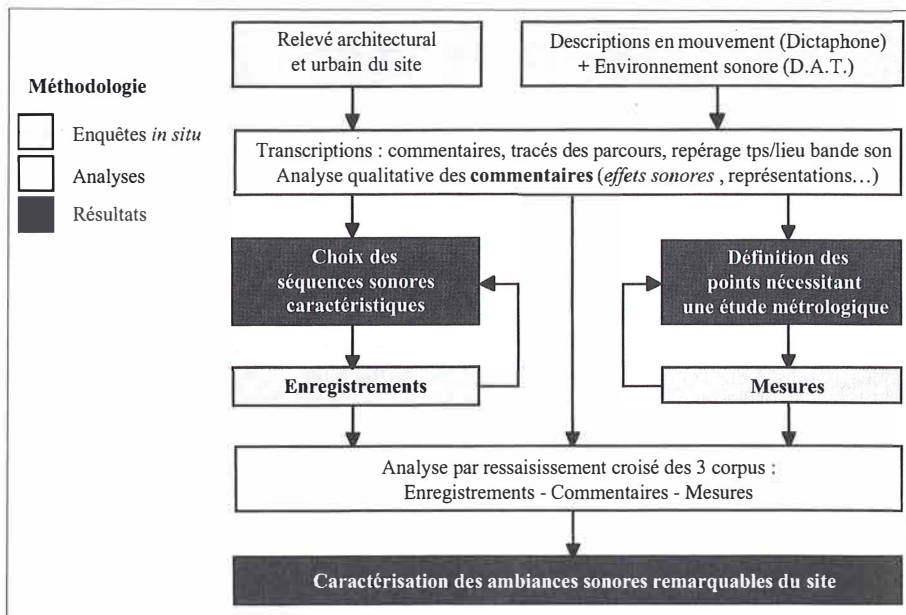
Méthodologie

Enquêtes *in situ*

Analyses

Résultats

Relevé architectural et urbain du site

Descriptions en mouvement (Dictaphone) + Environnement sonore (D.A.T.)

Transcriptions : commentaires, tracés des parcours, repérage tps/lieu bande son
Analyse qualitative des **commentaires** (*effets sonores* , représentations…)

**Choix des séquences sonores caractéristiques**

**Définition des points nécessitant une étude métrologique**

**Enregistrements**

**Mesures**

Analyse par ressaisissement croisé des 3 corpus :
Enregistrements - Commentaires - Mesures

**Caractérisation des ambiances sonores remarquables du site**